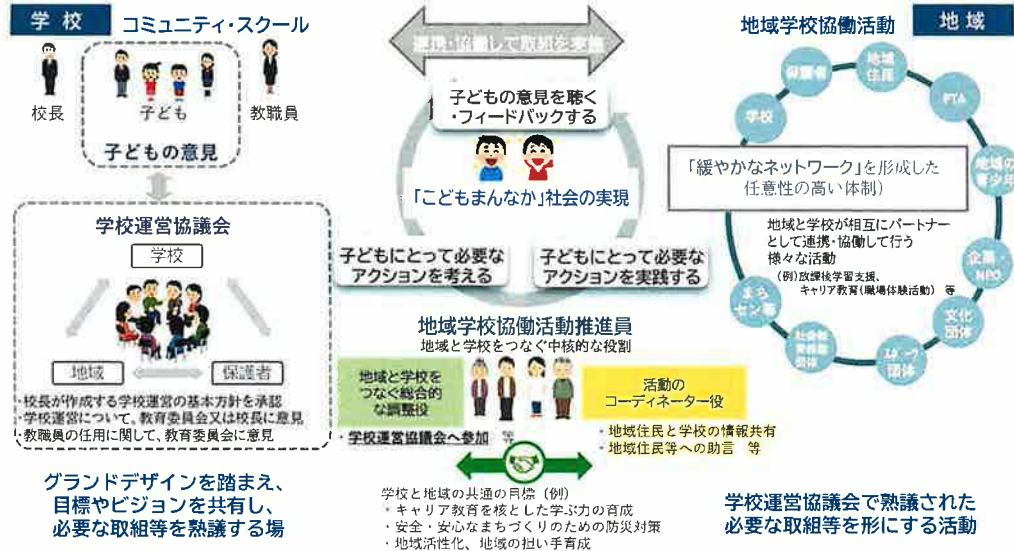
学校

コミュニティ・スクール

校長

子ども

教職員

子どもの意見

学校運営協議会

学校

地域

保護者

・校長が作成する学校運営の基本方針を承認
・学校運営について、教育委員会又は校長に意見
・教職員の任用に関して、教育委員会に意見

グランドデザインを踏まえ、目標やビジョンを共有し、必要な取組等を熟議する場

連携・協働して取組を実施

子どもの意見を聴く・フィードバックする

「こどもまんなか」社会の実現

子どもにとって必要なアクションを考える

子どもにとって必要なアクションを実践する

地域学校協働活動推進員

地域と学校をつなぐ中核的な役割

地域と学校をつなぐ総合的な調整役

・学校運営協議会へ参加 等

活動のコーディネーター役

・地域住民と学校の情報共有
・地域住民等への助言 等

学校と地域の共通の目標（例）
・キャリア教育を核とした学ぶ力の育成
・安全・安心なまちづくりのための防災対策
・地域活性化、地域の担い手育成

地域学校協働活動

地域

保護者

地域住民

PTA

学校

地域の青少年

企業・NPO

文化団体

スポーツ団体

社会福祉協議会

まちづくりセンター

「緩やかなネットワーク」を形成した任意性の高い体制

地域と学校が相互にパートナーとして連携・協働して行う様々な活動
（例）放課後学習支援、キャリア教育（職場体験活動） 等

学校運営協議会で熟議された必要な取組等を形にする活動